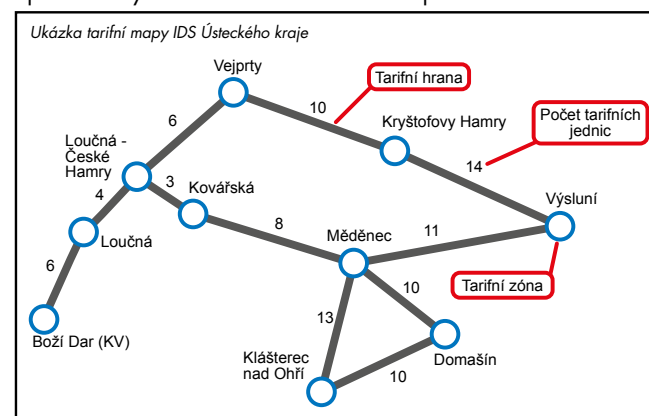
Ukázka tarifní mapy IDS Ústeckého kraje

Vejprty

Tarifní hrana

10

Kryštofovy Hamry

Počet tarifních jednic

6

Loučná - České Hamry

14

3

Kovářská

Výsluní

4

8

11

Měděnec

Loučná

6

10

Tarifní zóna

13

Boží Dar (KV)

Domašín

Klášterec nad Ohří

10